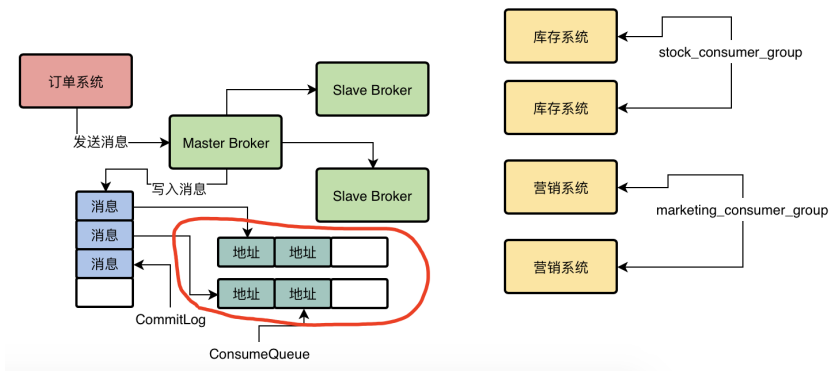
订单系统

发送消息

Master Broker

Slave Broker

Slave Broker

写入消息

消息
消息
消息

CommitLog

地址 地址

地址 地址

ConsumeQueue

库存系统

库存系统

stock_consumer_group

营销系统

营销系统

marketing_consumer_group